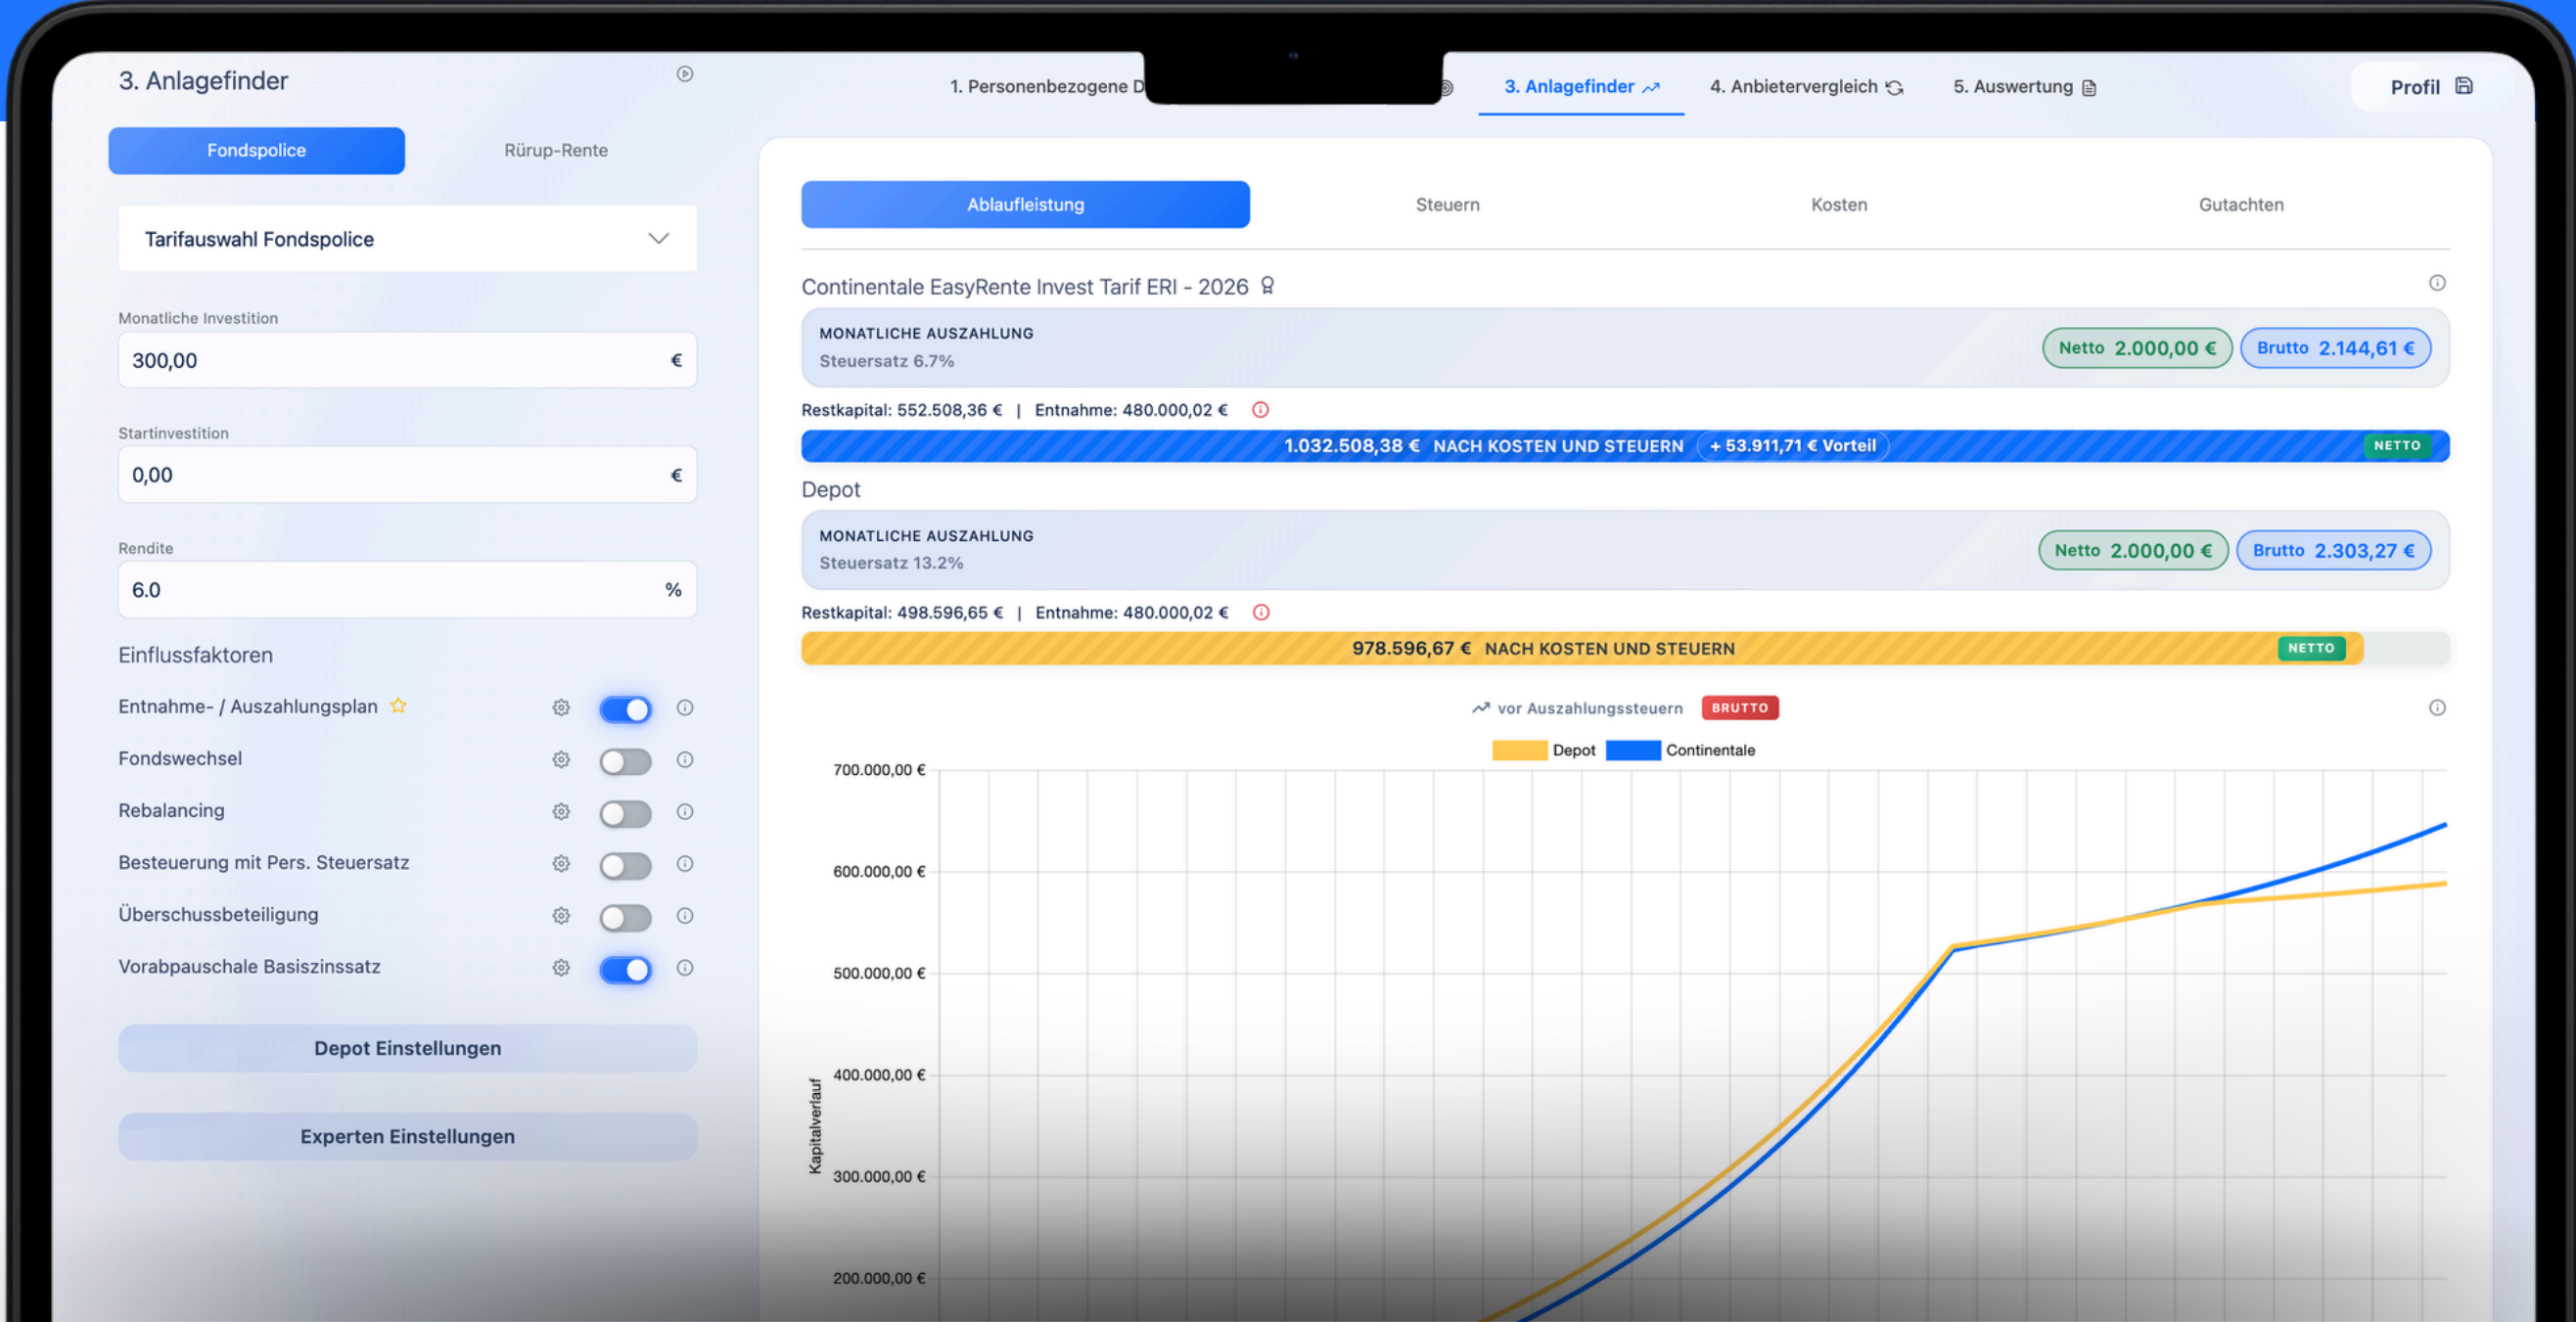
3. Anlagefinder

Fondspolice

Rürup-Rente

Tarifauswahl Fondspolice

Monatliche Investition

300,00 €

Startinvestition

0,00 €

Rendite

6.0 %

Einflussfaktoren

Entnahme- / Auszahlungsplan

Fondswechsel

Rebalancing

Besteuerung mit Pers. Steuersatz

Überschussbeteiligung

Vorabpauschale Basiszinssatz

Depot Einstellungen

Experten Einstellungen

1. Personenbezogene D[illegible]

3. Anlagefinder

4. Anbietervergleich

5. Auswertung

Profil

Ablaufleistung

Steuern

Kosten

Gutachten

Continentale EasyRente Invest Tarif ERI - 2026

MONATLICHE AUSZAHLUNG

Steuersatz 6.7%

Netto 2.000,00 €

Brutto 2.144,61 €

Restkapital: 552.508,36 € | Entnahme: 480.000,02 €

1.032.508,38 € NACH KOSTEN UND STEUERN + 53.911,71 € Vorteil

NETTO

Depot

MONATLICHE AUSZAHLUNG

Steuersatz 13.2%

Netto 2.000,00 €

Brutto 2.303,27 €

Restkapital: 498.596,65 € | Entnahme: 480.000,02 €

978.596,67 € NACH KOSTEN UND STEUERN

NETTO

vor Auszahlungssteuern

BRUTTO

Depot

Continentale

700.000,00 €

600.000,00 €

500.000,00 €

400.000,00 €

300.000,00 €

200.000,00 €

Kapitalverlauf